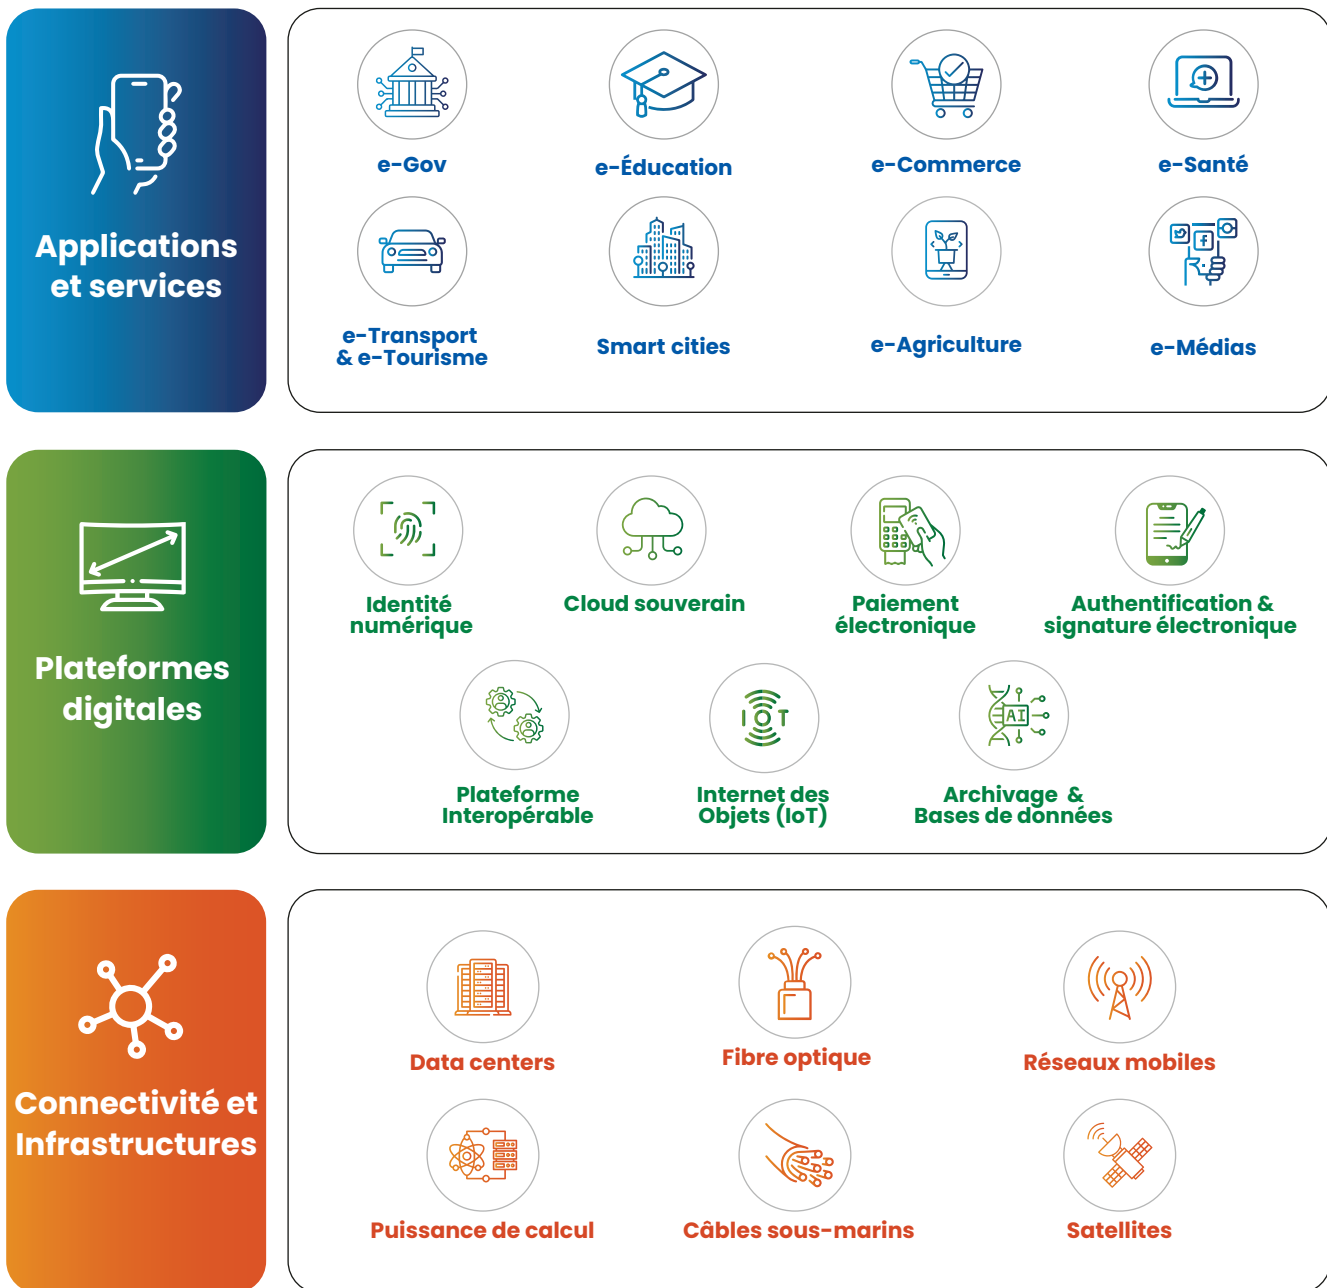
Applications et services

e-Gov

e-Éducation

e-Commerce

e-Santé

e-Transport & e-Tourisme

Smart cities

e-Agriculture

e-Médias

Plateformes digitales

Identité numérique

Cloud souverain

Paiement électronique

Authentification & signature électronique

Plateforme Interopérable

Internet des Objets (IoT)

Archivage & Bases de données

Connectivité et Infrastructures

Data centers

Fibre optique

Réseaux mobiles

Puissance de calcul

Câbles sous-marins

Satellites